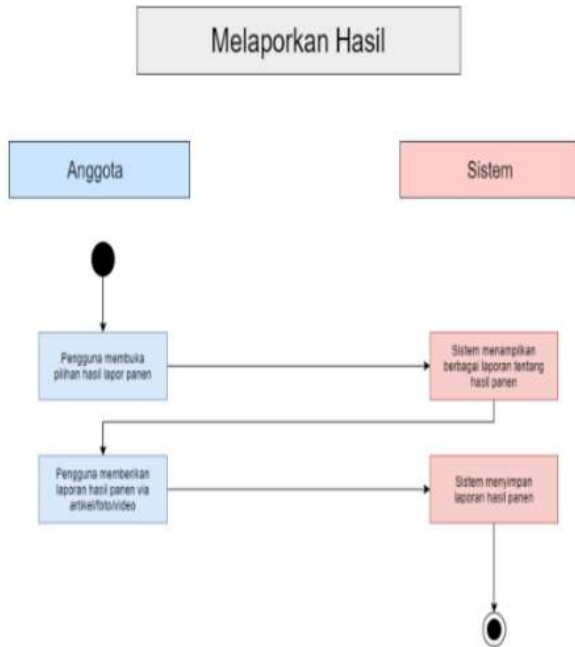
Melaporkan Hasil

Anggota

Sistem

Pengguna membuka pilihan hasil lapor panen

Sistem menampilkan berbagai laporan tentang hasil panen

Pengguna memberikan laporan hasil panen via artikel/foto/video

Sistem menyimpan laporan hasil panen